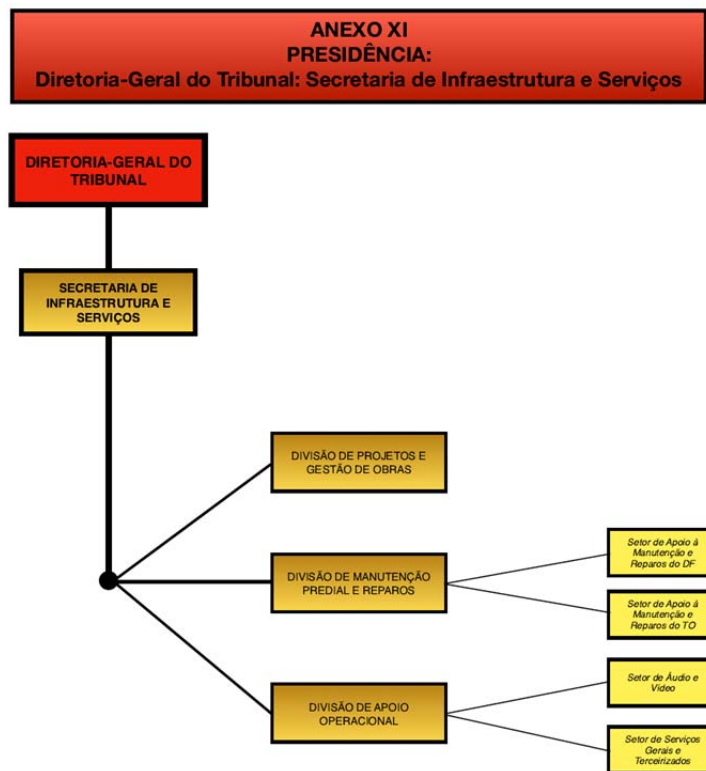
ANEXO XI
PRESIDÊNCIA:
Diretoria-Geral do Tribunal: Secretaria de Infraestrutura e Serviços

DIRETORIA-GERAL DO TRIBUNAL

SECRETARIA DE INFRAESTRUTURA E SERVIÇOS

DIVISÃO DE PROJETOS E GESTÃO DE OBRAS

DIVISÃO DE MANUTENÇÃO PREDIAL E REPAROS

Setor de Apoio à Manutenção e Reparos do DF

Setor de Apoio à Manutenção e Reparos do TO

DIVISÃO DE APOIO OPERACIONAL

Setor de Áudio e Vídeo

Setor de Serviços Gerais e Terceirizados